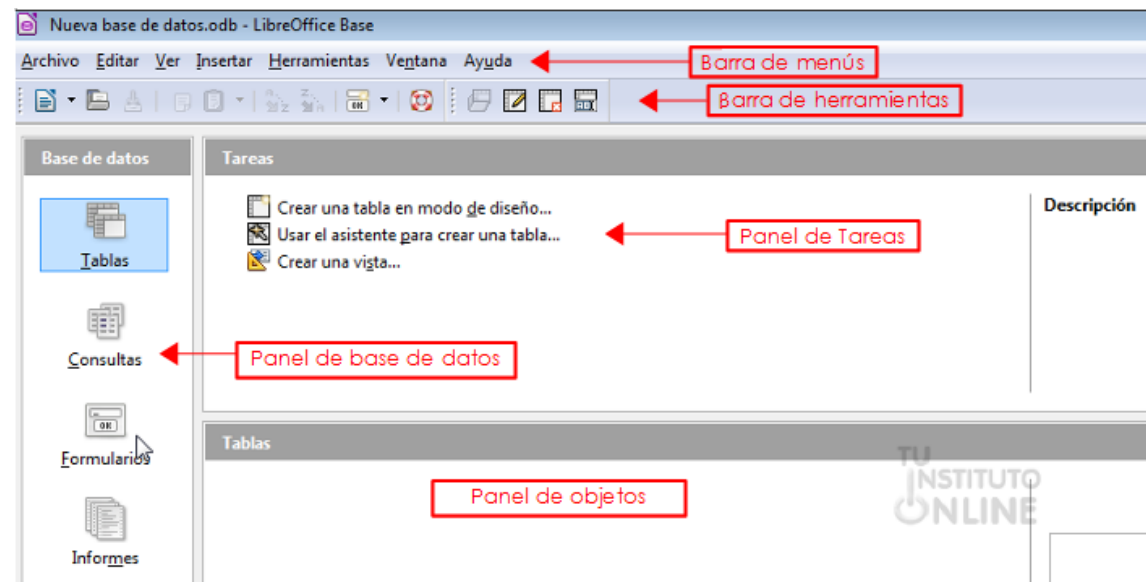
Nueva base de datos.odb - LibreOffice Base

Archivo Editar Ver Insertar Herramientas Ventana Ayuda

Barra de menús

Barra de herramientas

Base de datos

Tablas

Consultas

Formularios

Informes

Tareas

Crear una tabla en modo de diseño...
Usar el asistente para crear una tabla...
Crear una vista...

Descripción

Panel de Tareas

Panel de base de datos

Tablas

Panel de objetos

TU INSTITUTO ONLINE